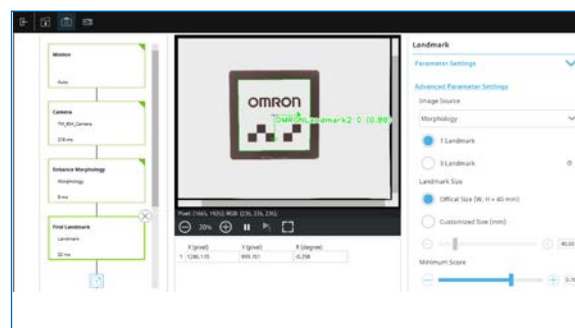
Motion

Auto

Camera

TM_RIH_Camera

278 ms

Enhance Morphology

Morphology

8 ms

Find Landmark

Landmark

22 ms

OMRON

OMRONLandmark2 0 (0.99)

Pixel (1665, 1925) RGB (235, 235, 235)

20%

| | X (pixel) | Y (pixel) | R (degree) |
|---|---|---|---|
| 1 | 1286.135 | 999.701 | -0.298 |

Landmark

Parameter Settings

Advanced Parameter Settings

Image Source

Morphology

1 Landmark

3 Landmark

Landmark Size

Offical Size (W, H = 40 mm)

Customized Size (mm)

40.00

Minimum Score

0.70